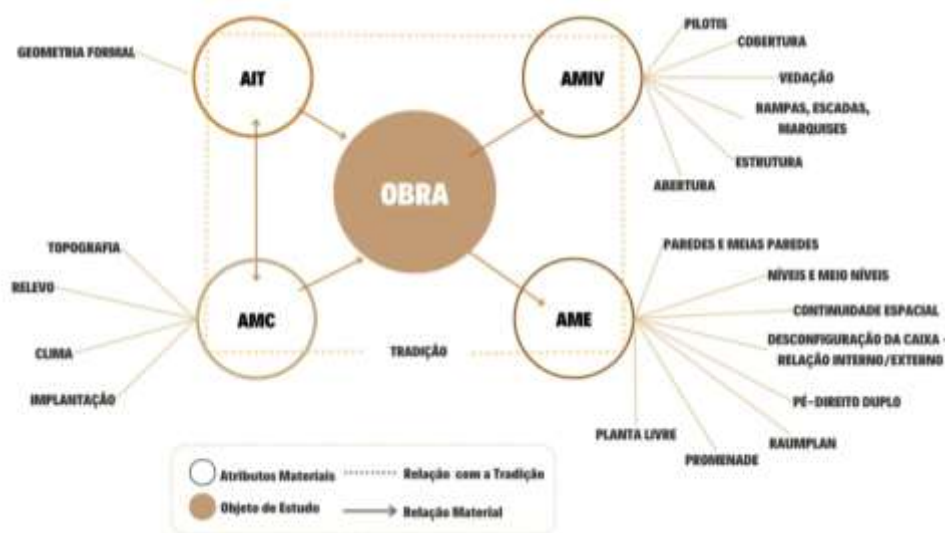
GEOMETRIA FORMAL

AIT

AMIV

PILOTIS

COBERTURA

VEDAÇÃO

RAMPAS, ESCADAS, MARQUISES

ESTRUTURA

ABERTURA

OBRA

TOPOGRAFIA

RELEVO

CLIMA

IMPLANTAÇÃO

AMC

TRADIÇÃO

AME

PAREDES E MEIAS PAREDES

NÍVEIS E MEIO NÍVEIS

CONTINUIDADE ESPACIAL

DESCONFIGURAÇÃO DA CAIXA - RELAÇÃO INTERNO/EXTERNO

PÉ-DIREITO DUPLO

RAUMPLAN

PROMENADE

PLANTA LIVRE

Atributos Materiais

Relação com a Tradição

Objeto de Estudo

Relação Material